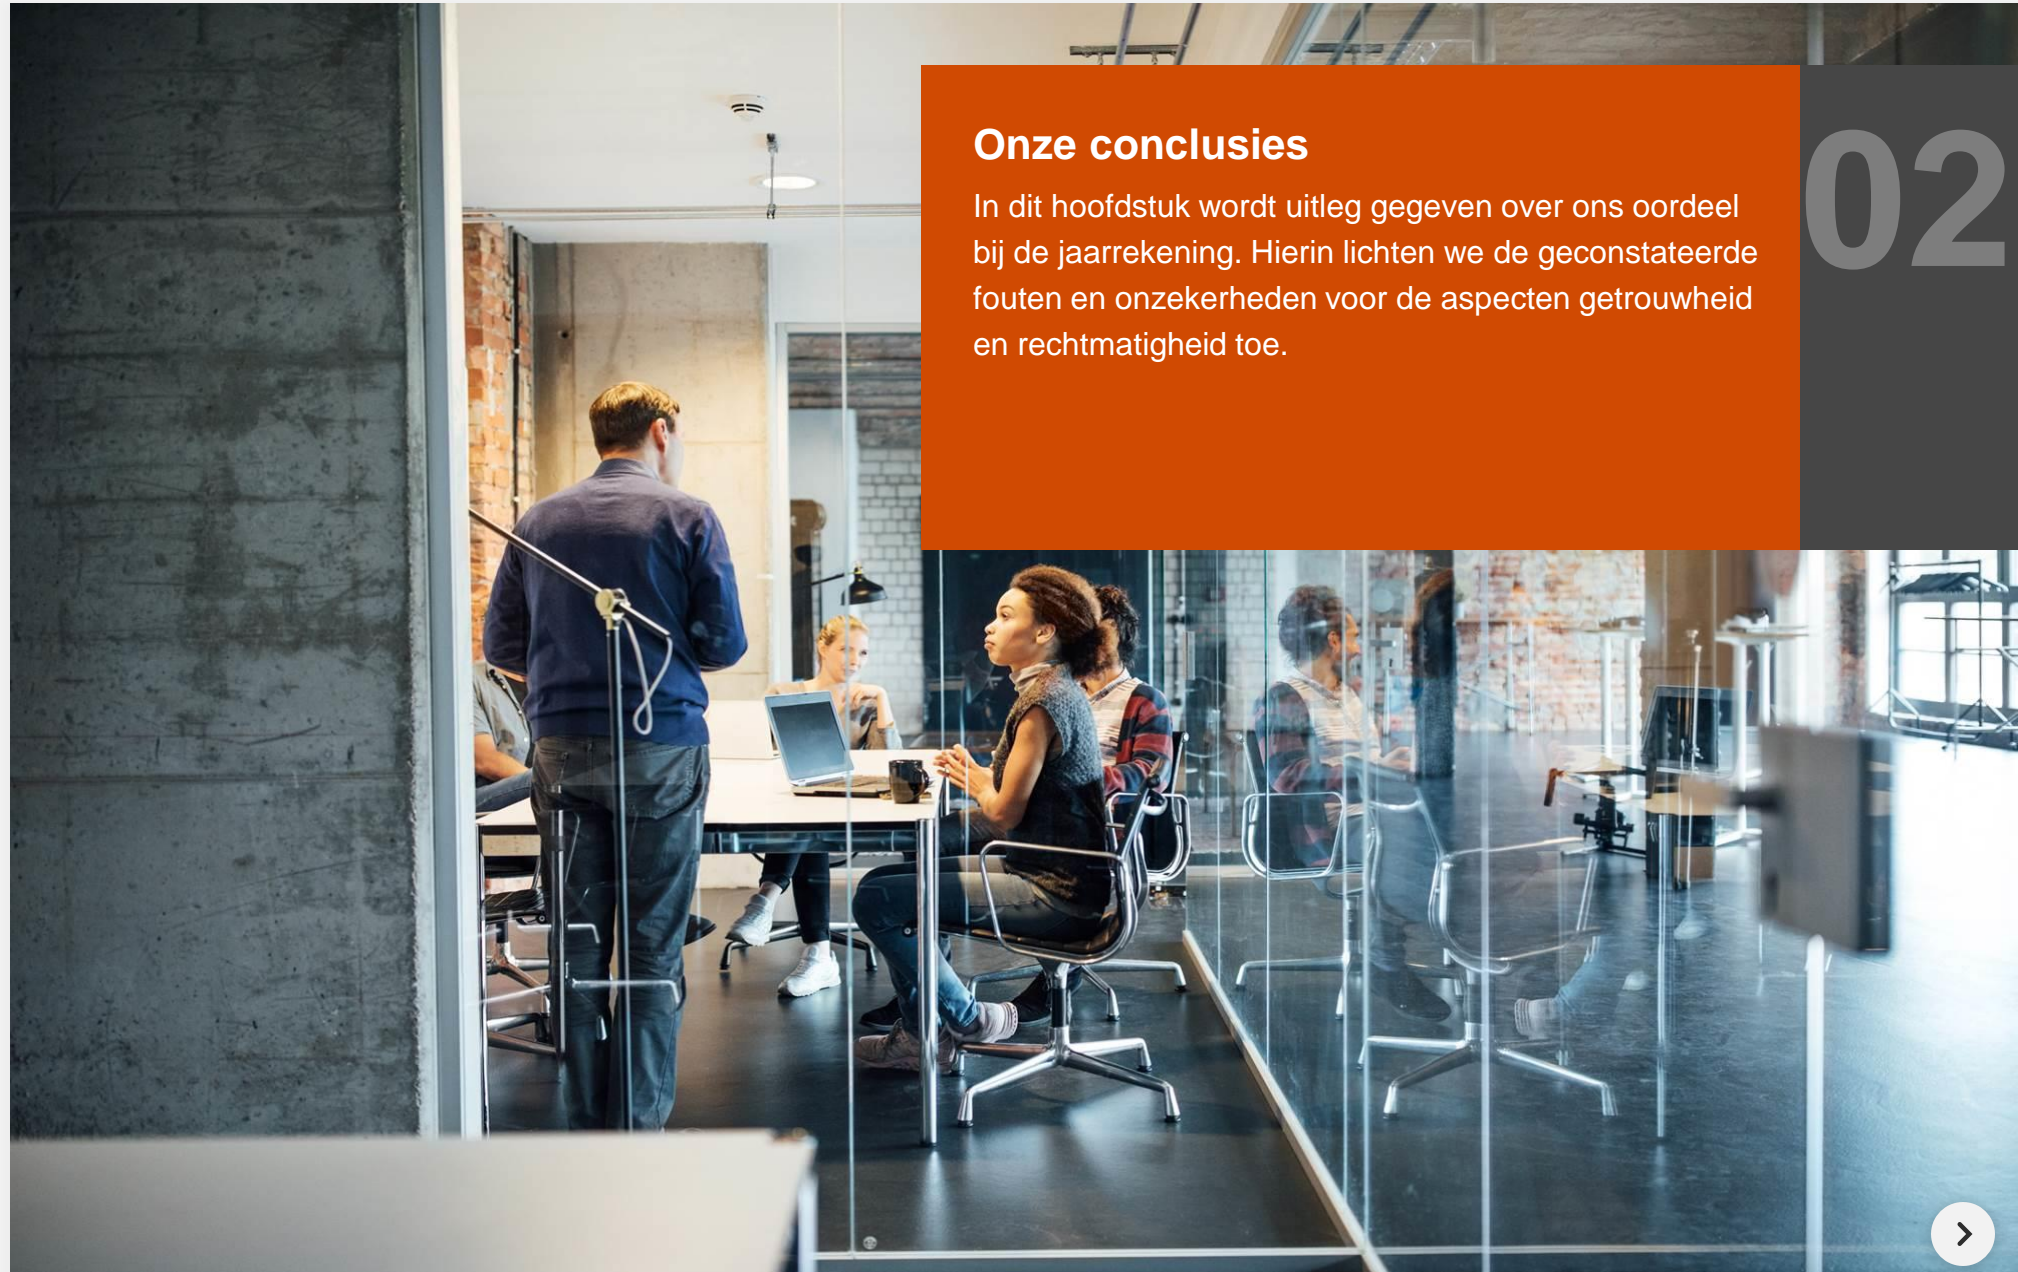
Onze conclusies

In dit hoofdstuk wordt uitleg gegeven over ons oordeel bij de jaarrekening. Hierin lichten we de geconstateerde fouten en onzekerheden voor de aspecten getrouwheid en rechtmatigheid toe.

02